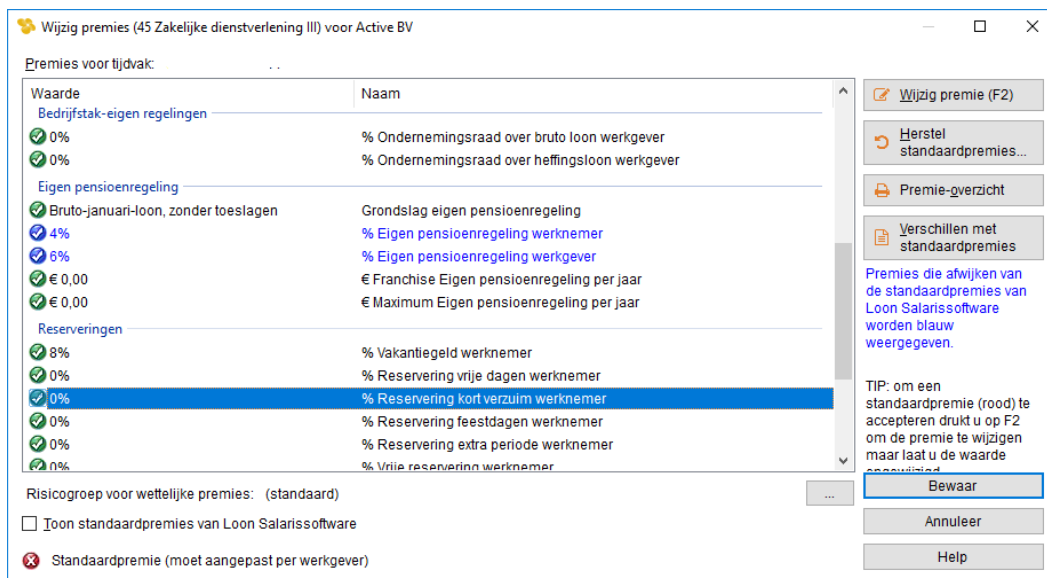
Wijzig premies (45 Zakelijke dienstverlening III) voor Active BV

Premies voor tijdvak: . .

| Waarde | Naam |
|---|---|
| Bedrijfstak-eigen regelingen | |
| 0% | % Ondernemingsraad over bruto loon werkgever |
| 0% | % Ondernemingsraad over heffingsloon werkgever |
| Eigen pensioenregeling | |
| Bruto-januari-loon, zonder toeslagen | Grondslag eigen pensioenregeling |
| 4% | % Eigen pensioenregeling werknemer |
| 6% | % Eigen pensioenregeling werkgever |
| € 0,00 | € Franchise Eigen pensioenregeling per jaar |
| € 0,00 | € Maximum Eigen pensioenregeling per jaar |
| Reserveringen | |
| 8% | % Vakantiegeld werknemer |
| 0% | % Reservering vrije dagen werknemer |
| 0% | % Reservering kort verzuim werknemer |
| 0% | % Reservering feestdagen werknemer |
| 0% | % Reservering extra periode werknemer |
| 0% | % Vrije reservering werknemer |

Wijzig premie (F2)
Herstel standaardpremies...
Premie-overzicht
Verschillen met standaardpremies

Premies die afwijken van de standaardpremies van Loon Salarissoftware worden blauw weergegeven.

TIP: om een standaardpremie (rood) te accepteren drukt u op F2 om de premie te wijzigen maar laat u de waarde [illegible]

Risicogroep voor wettelijke premies: (standaard)
...
Bewaar
Toon standaardpremies van Loon Salarissoftware
Annuleer
Standaardpremie (moet aangepast per werkgever)
Help